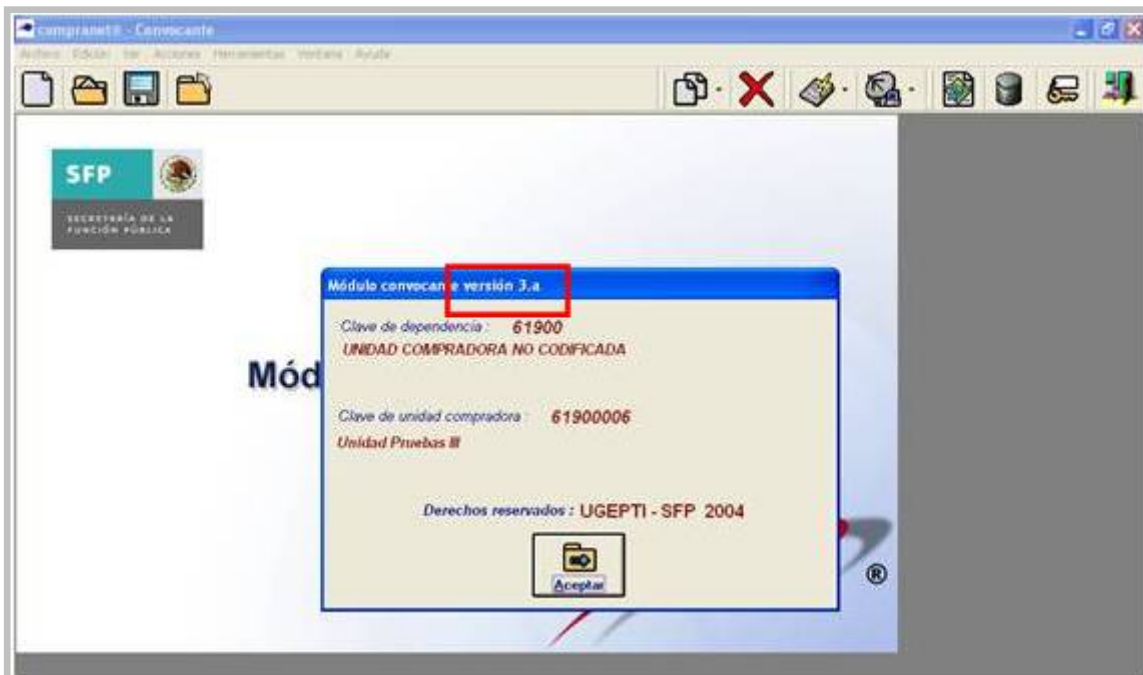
compranet® - Convocante

Archivo Edición Ver Acciones Herramientas Ventana Ayuda

SFP

SECRETARÍA DE LA FUNCIÓN PÚBLICA

Mód

Módulo convocante versión 3.a

Clave de dependencia : 61900

UNIDAD COMPRADORA NO CODIFICADA

Clave de unidad compradora : 61900006

Unidad Pruebas III

Derechos reservados : UGEPTI - SFP 2004

Aceptar

®